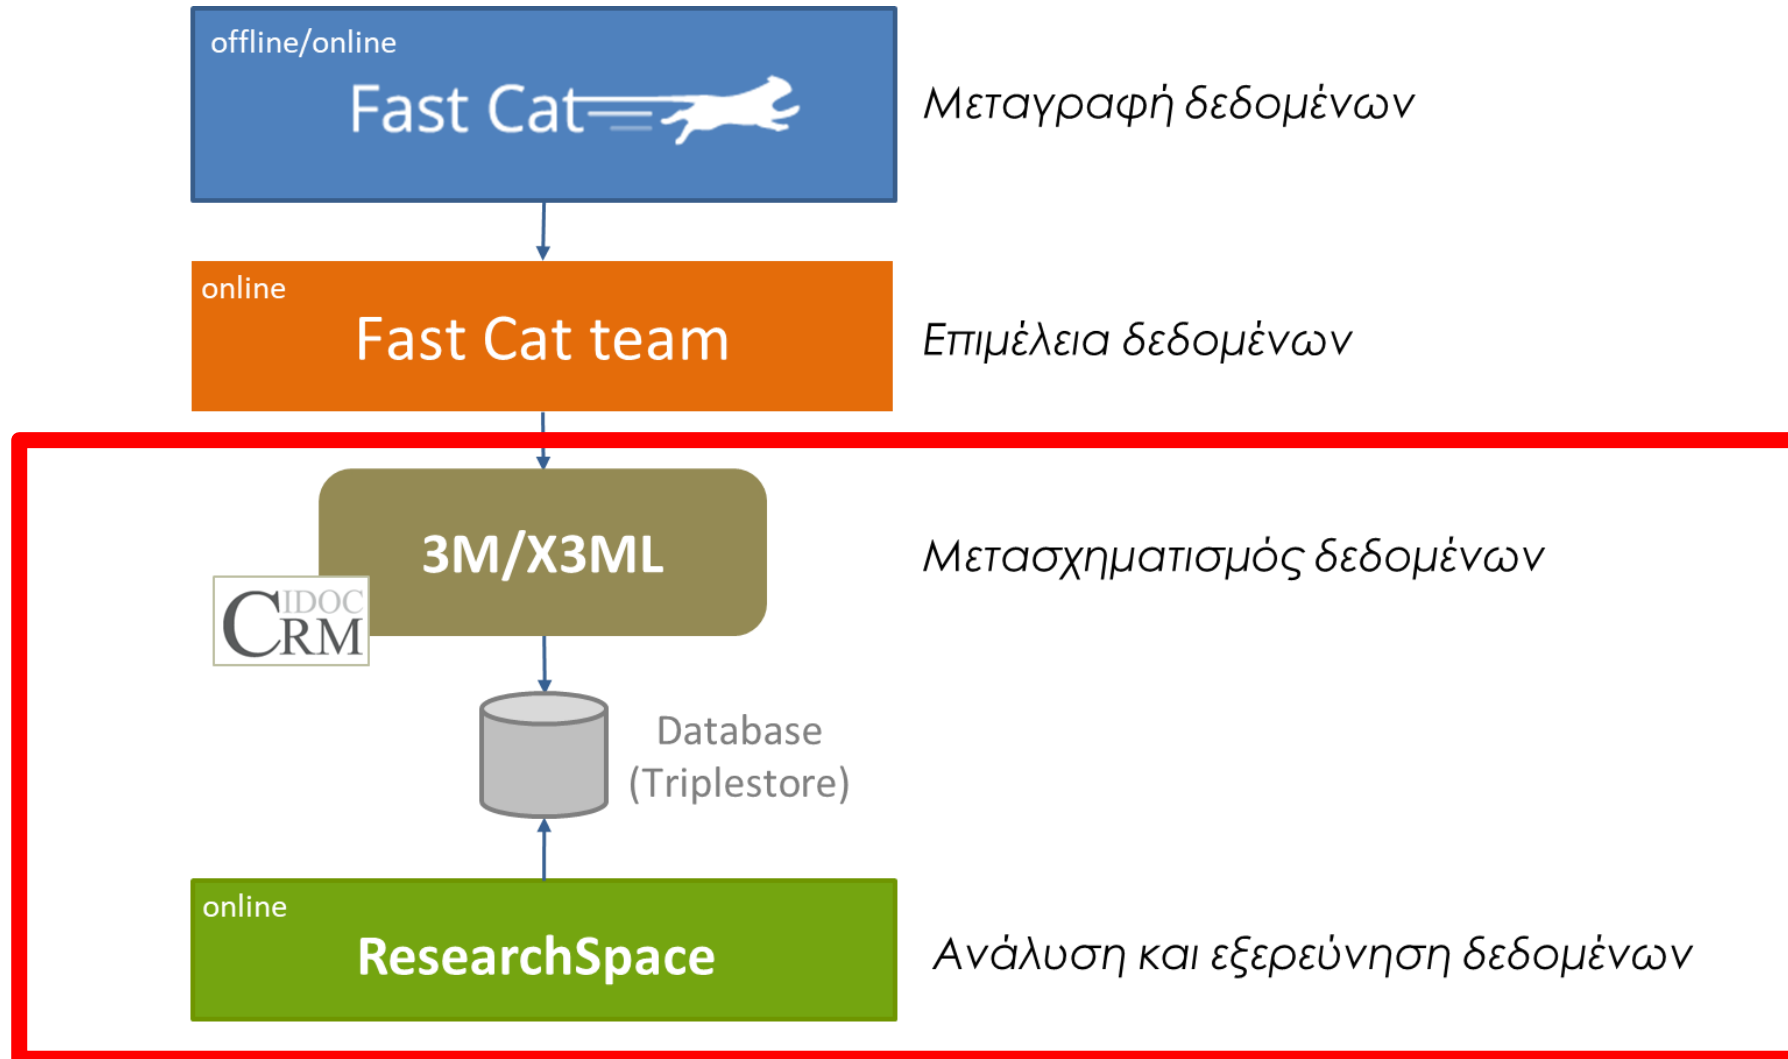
offline/online

Fast Cat

Μεταγραφή δεδομένων

online

Fast Cat team

Επιμέλεια δεδομένων

3M/X3ML

CIDOC CRM

Μετασχηματισμός δεδομένων

Database (Triplestore)

online

ResearchSpace

Ανάλυση και εξερεύνηση δεδομένων